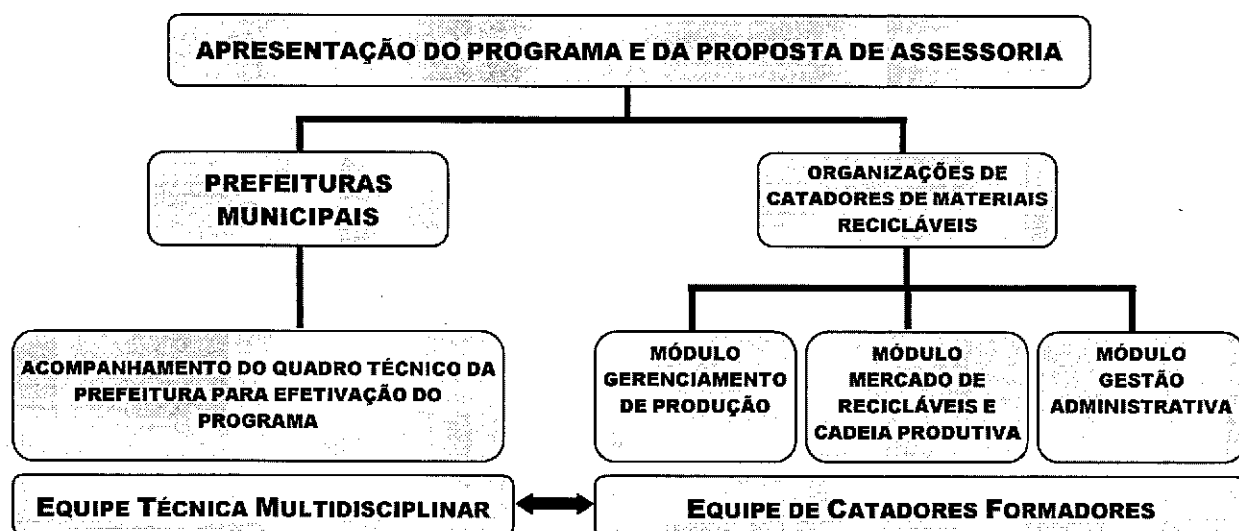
APRESENTAÇÃO DO PROGRAMA E DA PROPOSTA DE ASSESSORIA

PREFEITURAS MUNICIPAIS

ORGANIZAÇÕES DE CATADORES DE MATERIAIS RECICLÁVEIS

ACOMPANHAMENTO DO QUADRO TÉCNICO DA PREFEITURA PARA EFETIVAÇÃO DO PROGRAMA

MÓDULO GERENCIAMENTO DE PRODUÇÃO

MÓDULO MERCADO DE RECICLÁVEIS E CADEIA PRODUTIVA

MÓDULO GESTÃO ADMINISTRATIVA

EQUIPE TÉCNICA MULTIDISCIPLINAR

EQUIPE DE CATADORES FORMADORES